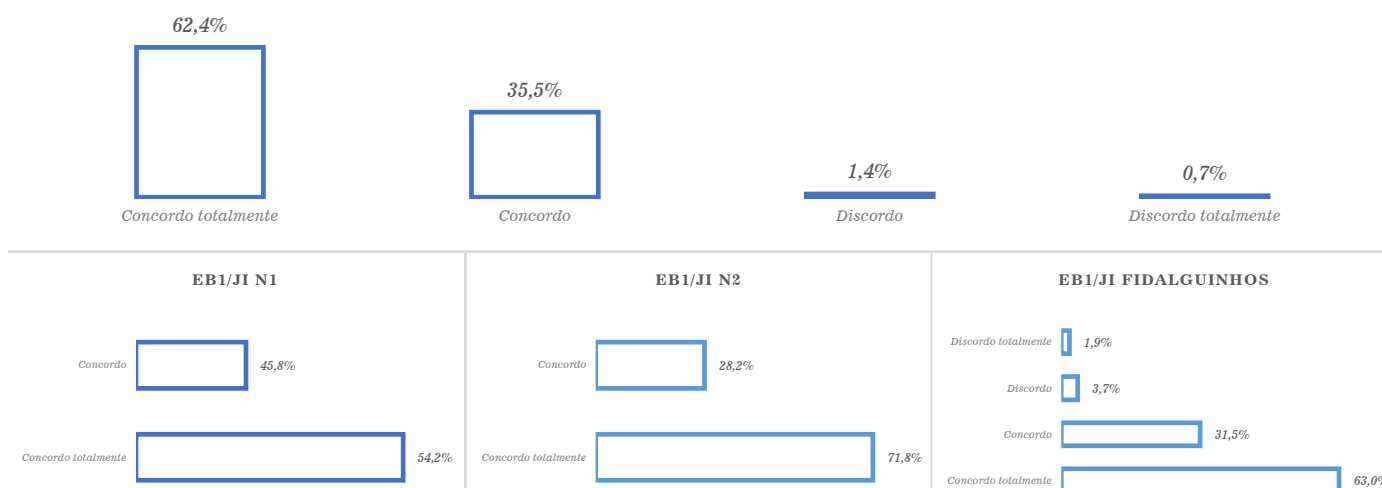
62,4%

Concordo totalmente

35,5%

Concordo

1,4%

Discordo

0,7%

Discordo totalmente

EB1/JI N1

Concordo 45,8%

Concordo totalmente 54,2%

EB1/JI N2

Concordo 28,2%

Concordo totalmente 71,8%

EB1/JI FIDALGUINHOS

Discordo totalmente 1,9%

Discordo 3,7%

Concordo 31,5%

Concordo totalmente 63,0%